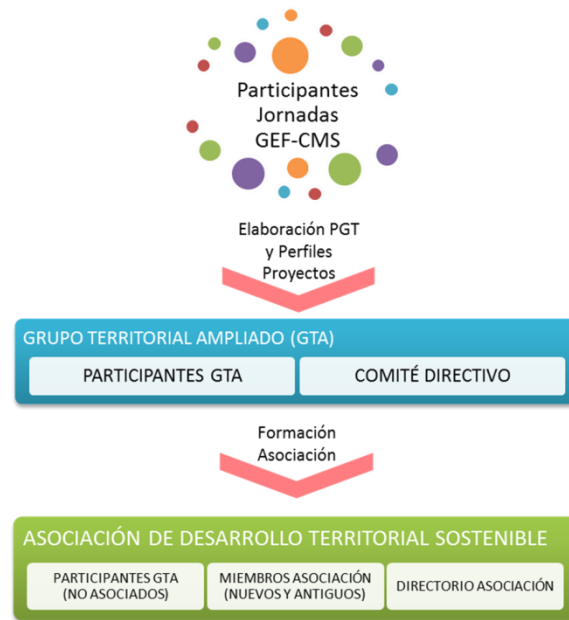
Participantes Jornadas GEF-CMS

Elaboración PGT y Perfiles Proyectos

GRUPO TERRITORIAL AMPLIADO (GTA)

PARTICIPANTES GTA

COMITÉ DIRECTIVO

Formación Asociación

ASOCIACIÓN DE DESARROLLO TERRITORIAL SOSTENIBLE

PARTICIPANTES GTA (NO ASOCIADOS)

MIEMBROS ASOCIACIÓN (NUEVOS Y ANTIGUOS)

DIRECTORIO ASOCIACIÓN